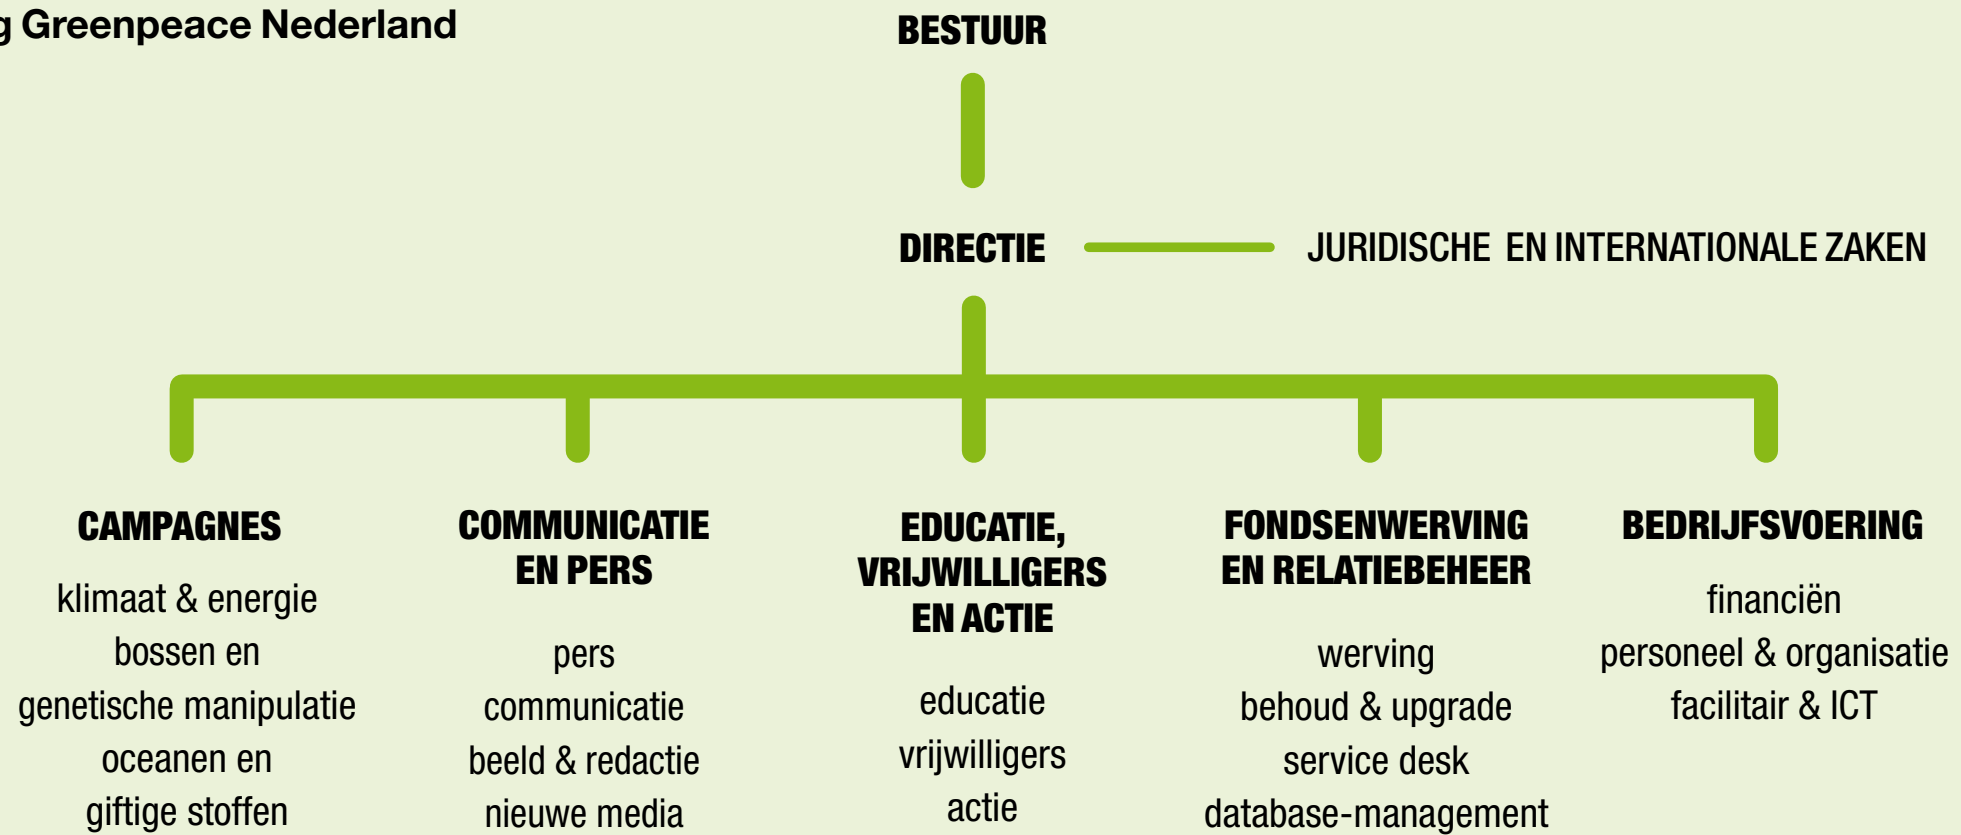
g Greenpeace Nederland

BESTUUR

DIRECTIE

JURIDISCHE EN INTERNATIONALE ZAKEN

CAMPAGNES

klimaat & energie
bossen en
genetische manipulatie
oceanen en
giftige stoffen

COMMUNICATIE EN PERS

pers
communicatie
beeld & redactie
nieuwe media

EDUCATIE, VRIJWILLIGERS EN ACTIE

educatie
vrijwilligers
actie

FONDSENWERVING EN RELATIEBEHEER

werving
behoud & upgrade
service desk
database-management

BEDRIJFSVOERING

financiën
personeel & organisatie
facilitair & ICT